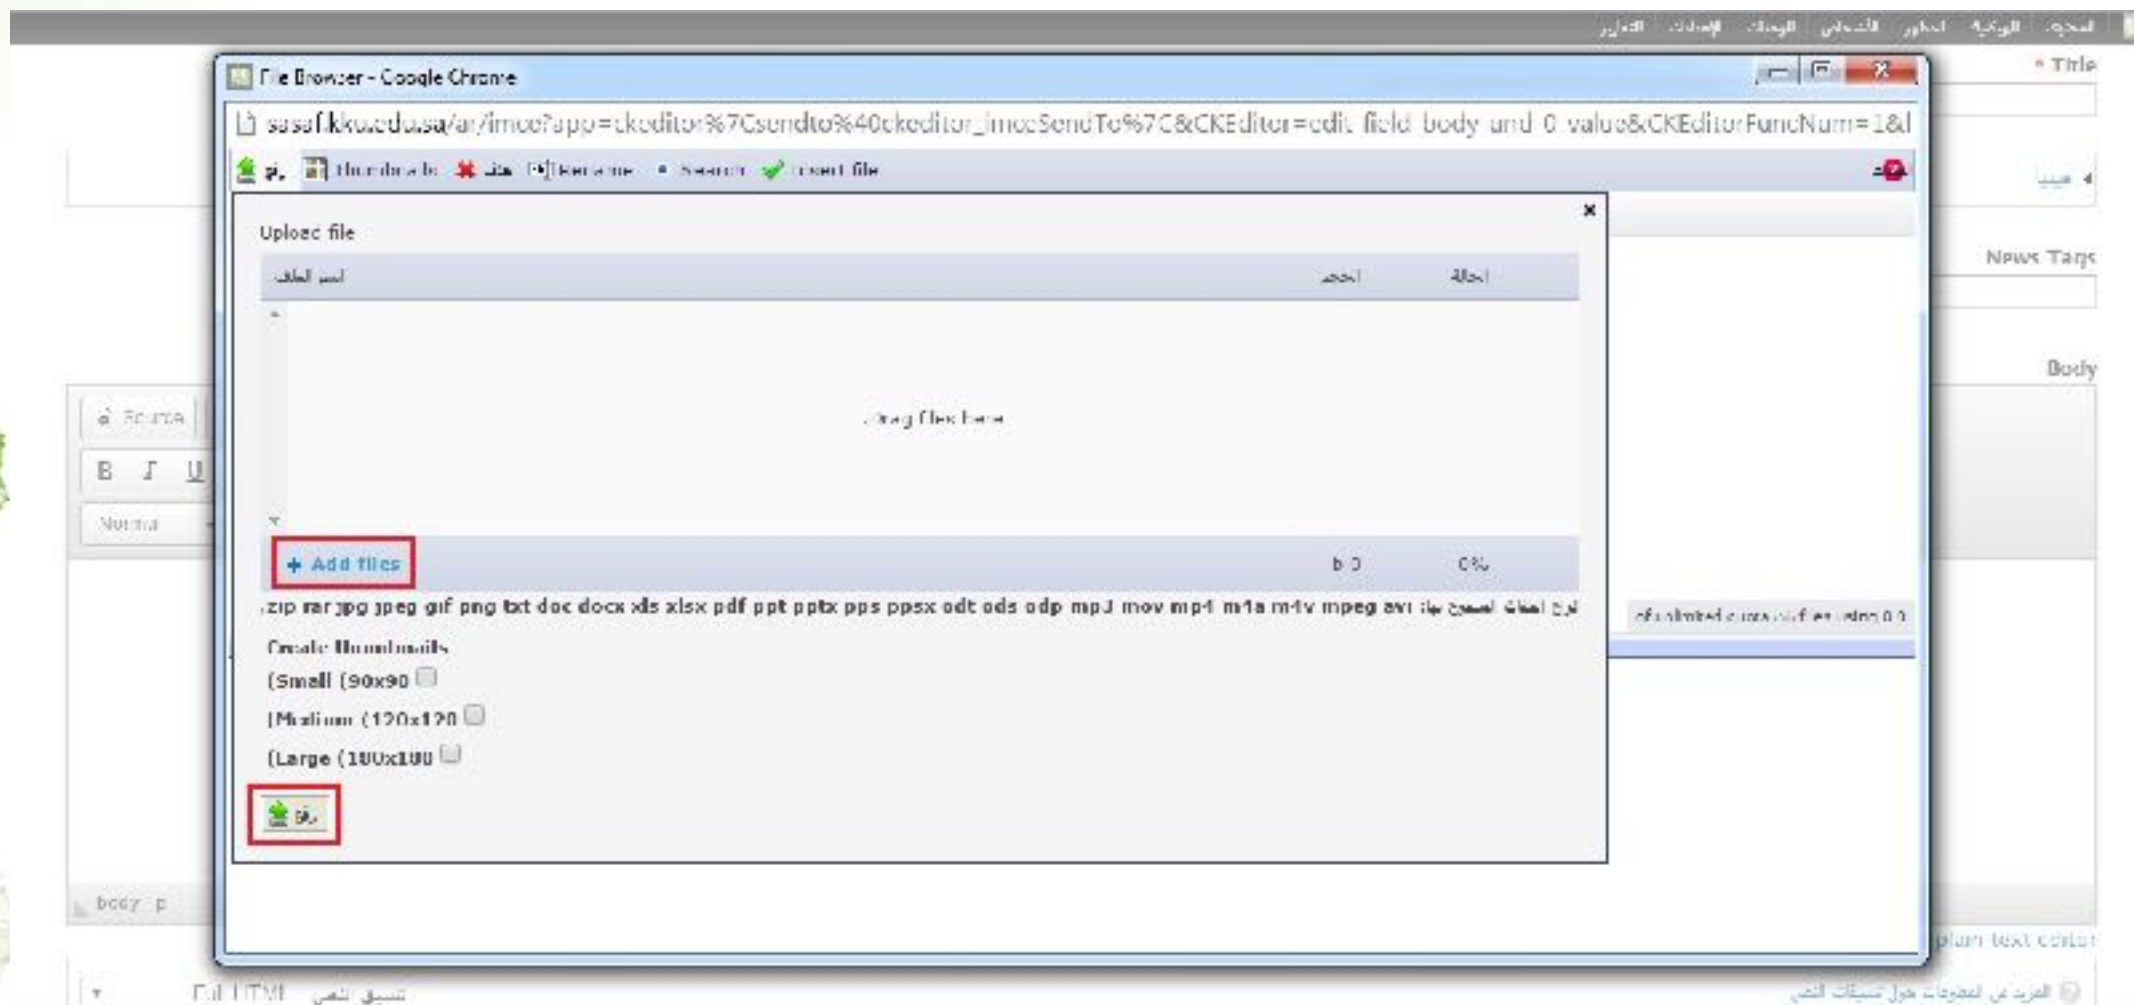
المحتوى الوكالة المحاور الأنشطة الوحدات الإصدارات التقارير

File Browser - Google Chrome

sasaf.kku.edu.sa/ar/imce?app=ckeditor%7Csendto%40ckeditor_imceSendTo%7C&CKEditor=edit_field_body_und_0_value&CKEditor FuncNum=1&l

رفع Thumbnails حذف Rename Search Insert file

* Title

News Tags

Body

Upload file

| اسم الملف | الحجم | الحالة |
|---|---|---|

Drag files here

+ Add files b 0 0%

نوع الملفات المسموح بها: zip rar jpg jpeg gif png txt doc docx xls xlsx pdf ppt pptx pps ppsx odt ods odp mp3 mov mp4 m4a m4v mpeg avi

Create thumbnails

(Small (90x90

(Medium (120x120

(Large (180x180

رفع

Source

B I U

Normal

body p

Full HTML تنسيق النص

plain text editor

المزيد عن المعلومات حول تنسيقات النص